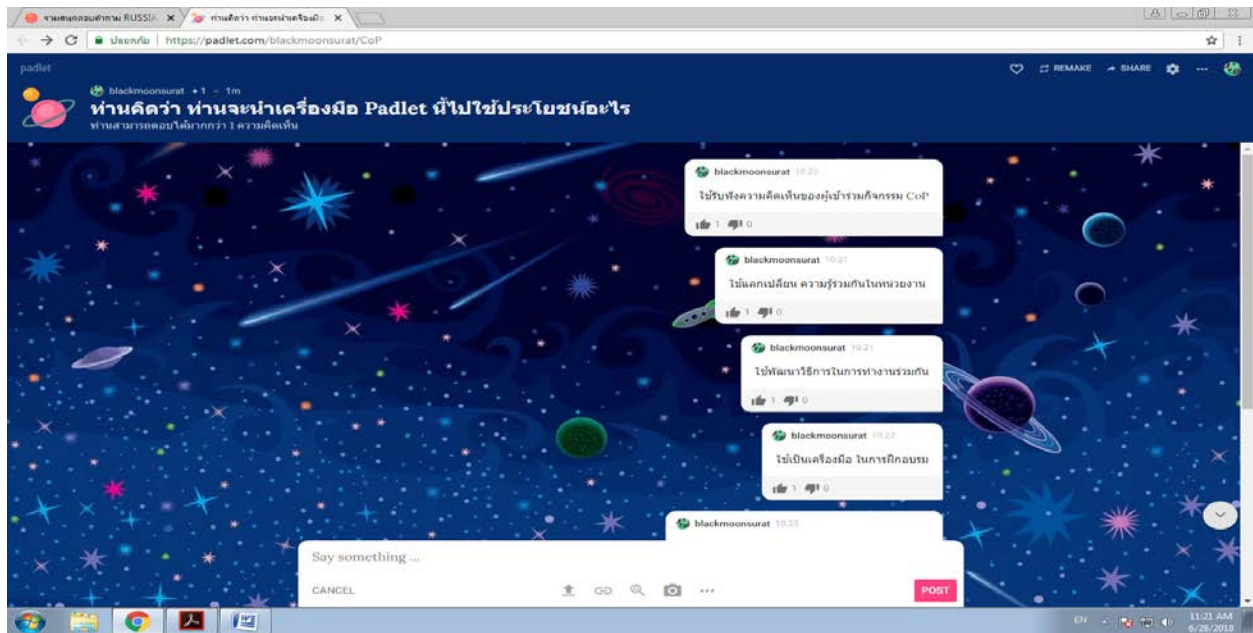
งานสนุกตอบคำถาม RUSSIA ×
ท่านคิดว่า ท่านจะนำเครื่องมือ ×

ปลอดภัย | https://padlet.com/blackmoonsurat/CoP

padlet

REMAKE SHARE

blackmoonsurat +1 · 1m

ท่านคิดว่า ท่านจะนำเครื่องมือ Padlet นี้ไปใช้ประโยชน์อะไร

ท่านสามารถตอบได้มากกว่า 1 ความคิดเห็น

blackmoonsurat 10:21

ใช้รับฟังความคิดเห็นของผู้เข้าร่วมกิจกรรม CoP

1 0

blackmoonsurat 10:21

ใช้แลกเปลี่ยน ความรู้ร่วมกันในหน่วยงาน

1 0

blackmoonsurat 10:21

ใช้พัฒนาวิธีการในการทำงานร่วมกัน

1 0

blackmoonsurat 10:22

ใช้เป็นเครื่องมือ ในการฝึกอบรม

1 0

blackmoonsurat 10:23

Say something ...

CANCEL

POST

EN

11:21 AM
6/28/2018